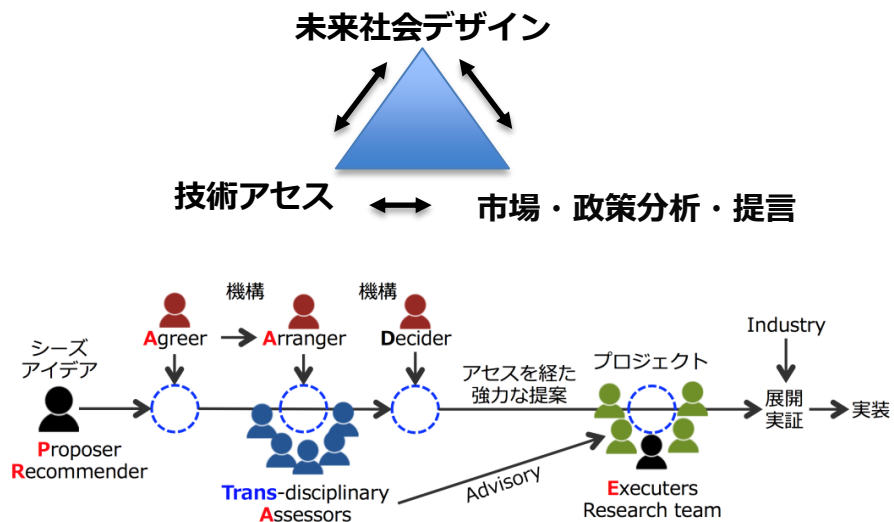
未来社会デザイン

技術アセス

市場・政策分析・提言

機構

機構

Agreer

Arranger

Decider

シーズ
アイデア

Proposer
Recommender

Trans-disciplinary
Assessors

アセスを経た
強力な提案

プロジェクト

Advisory

Executers
Research team

Industry

展開
実証

実装